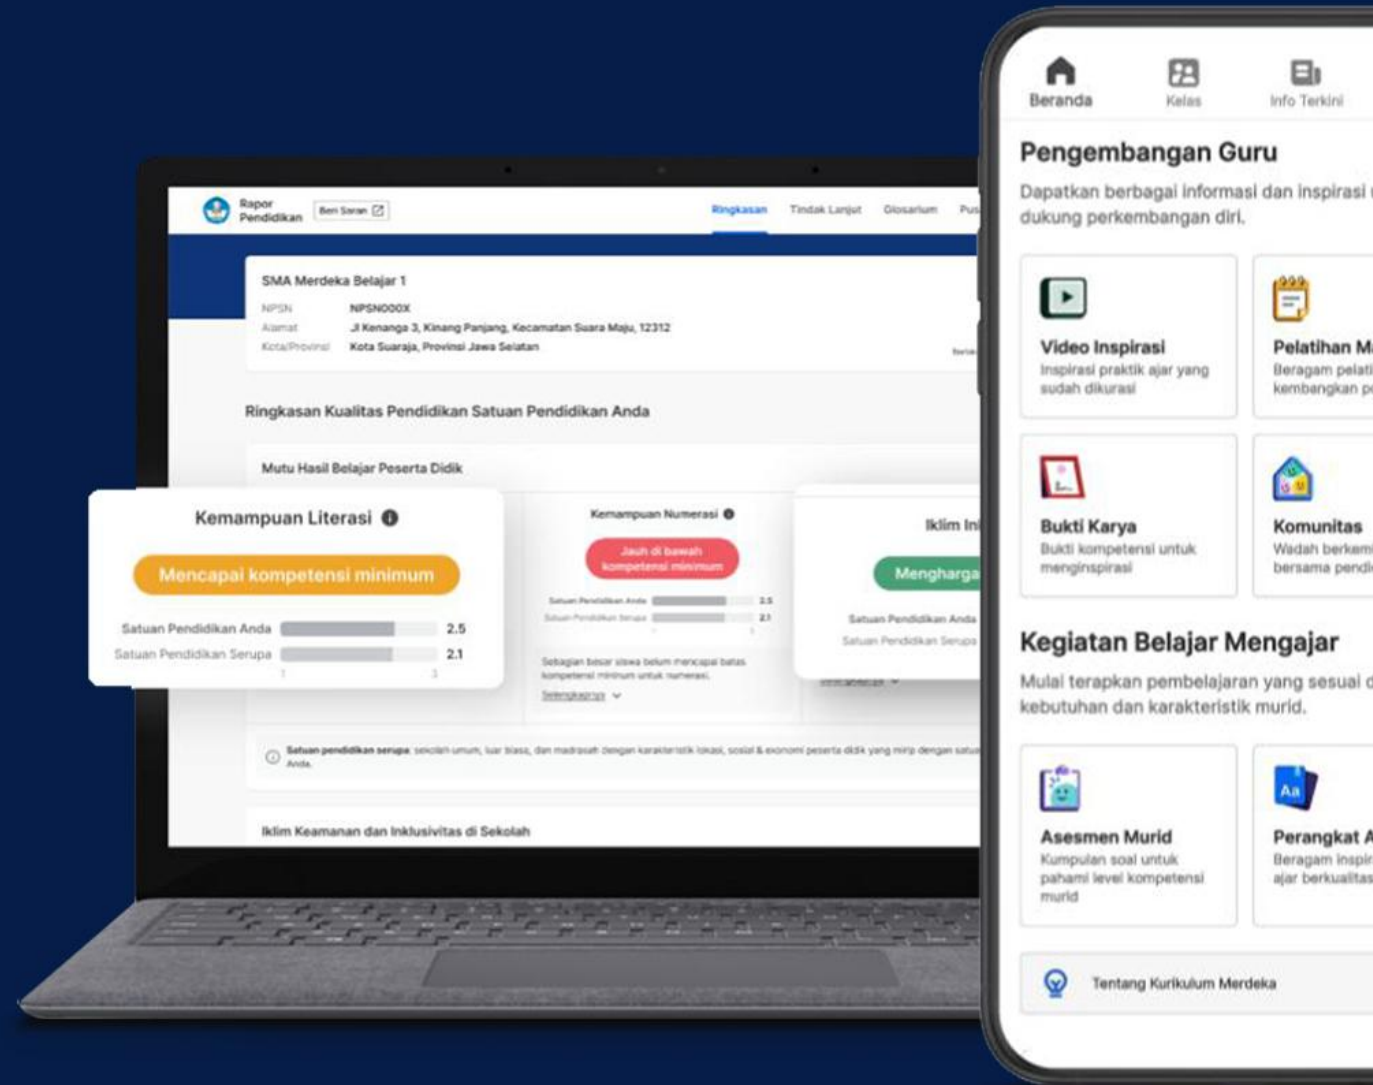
Rapor Pendidikan
Beri Saran
Ringkasan
Tindak Lanjut
Glosarium
Pus

SMA Merdeka Belajar 1
NPSN NPSN000X
Alamat Jl Kenanga 3, Kinang Panjang, Kecamatan Suara Maju, 12312
Kota/Provinsi Kota Suaraja, Provinsi Jawa Selatan

Ringkasan Kualitas Pendidikan Satuan Pendidikan Anda

Mutu Hasil Belajar Peserta Didik

Kemampuan Literasi
Mencapai kompetensi minimum
Satuan Pendidikan Anda 2.5
Satuan Pendidikan Serupa 2.1

Kemampuan Numerasi
Jauh di bawah kompetensi minimum
Satuan Pendidikan Anda 2.5
Satuan Pendidikan Serupa 2.1
Sebagian besar siswa belum mencapai batas kompetensi minimum untuk numerasi.
Selengkapnya

Iklim In
Menghargai
Satuan Pendidikan Anda
Satuan Pendidikan Serupa

Satuan pendidikan serupa: sekolah umum, luar biasa, dan madrasah dengan karakteristik lokasi, sosial & ekonomi peserta didik yang mirip dengan satuan Anda.

Iklim Keamanan dan Inklusivitas di Sekolah

Beranda
Kelas
Info Terkini

Pengembangan Guru
Dapatkan berbagai informasi dan inspirasi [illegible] dukung perkembangan diri.

Video Inspirasi
Inspirasi praktik ajar yang sudah dikurasi

Pelatihan M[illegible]
Beragam pelati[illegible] kembangkan p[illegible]

Bukti Karya
Bukti kompetensi untuk menginspirasi

Komunitas
Wadah berkem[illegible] bersama pendi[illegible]

Kegiatan Belajar Mengajar
Mulai terapkan pembelajaran yang sesuai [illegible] kebutuhan dan karakteristik murid.

Asesmen Murid
Kumpulan soal untuk pahami level kompetensi murid

Perangkat A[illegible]
Beragam inspir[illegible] ajar berkualitas

Tentang Kurikulum Merdeka